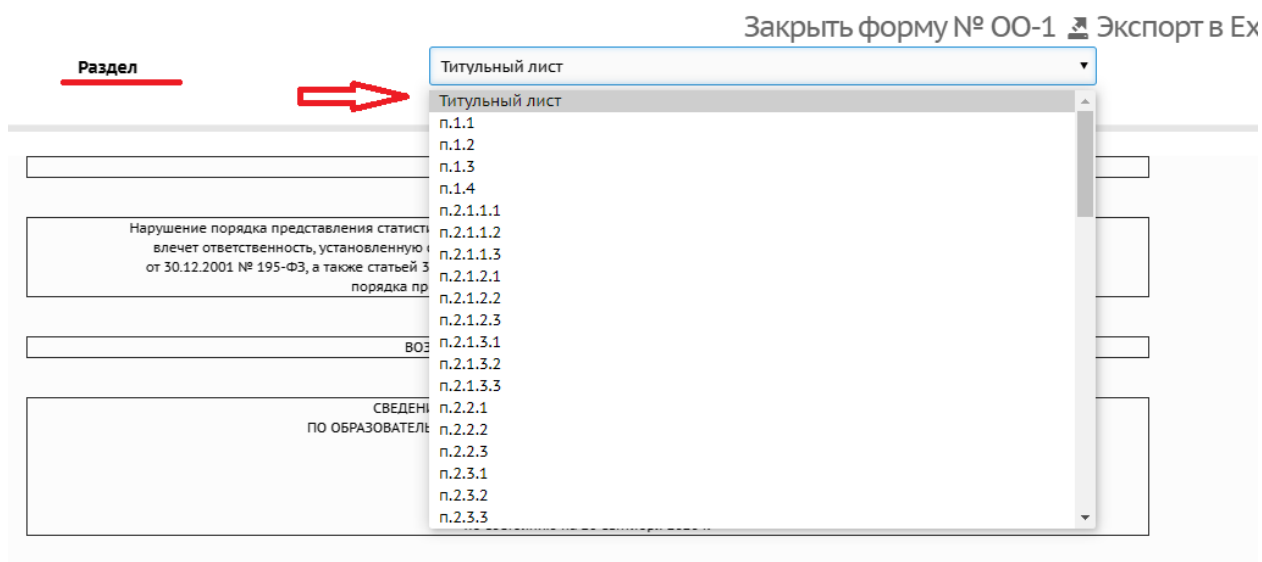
Закрыть форму № ОО-1 Экспорт в Ex

Раздел

Титульный лист

Титульный лист
п.1.1
п.1.2
п.1.3
п.1.4
п.2.1.1.1
п.2.1.1.2
п.2.1.1.3
п.2.1.2.1
п.2.1.2.2
п.2.1.2.3
п.2.1.3.1
п.2.1.3.2
п.2.1.3.3
п.2.2.1
п.2.2.2
п.2.2.3
п.2.3.1
п.2.3.2
п.2.3.3

Нарушение порядка представления статисти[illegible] влечет ответственность, установленную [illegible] от 30.12.2001 № 195-ФЗ, а также статьей 3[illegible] порядка пр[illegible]

ВОЗ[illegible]

СВЕДЕН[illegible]
ПО ОБРАЗОВАТЕЛЬ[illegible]

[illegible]